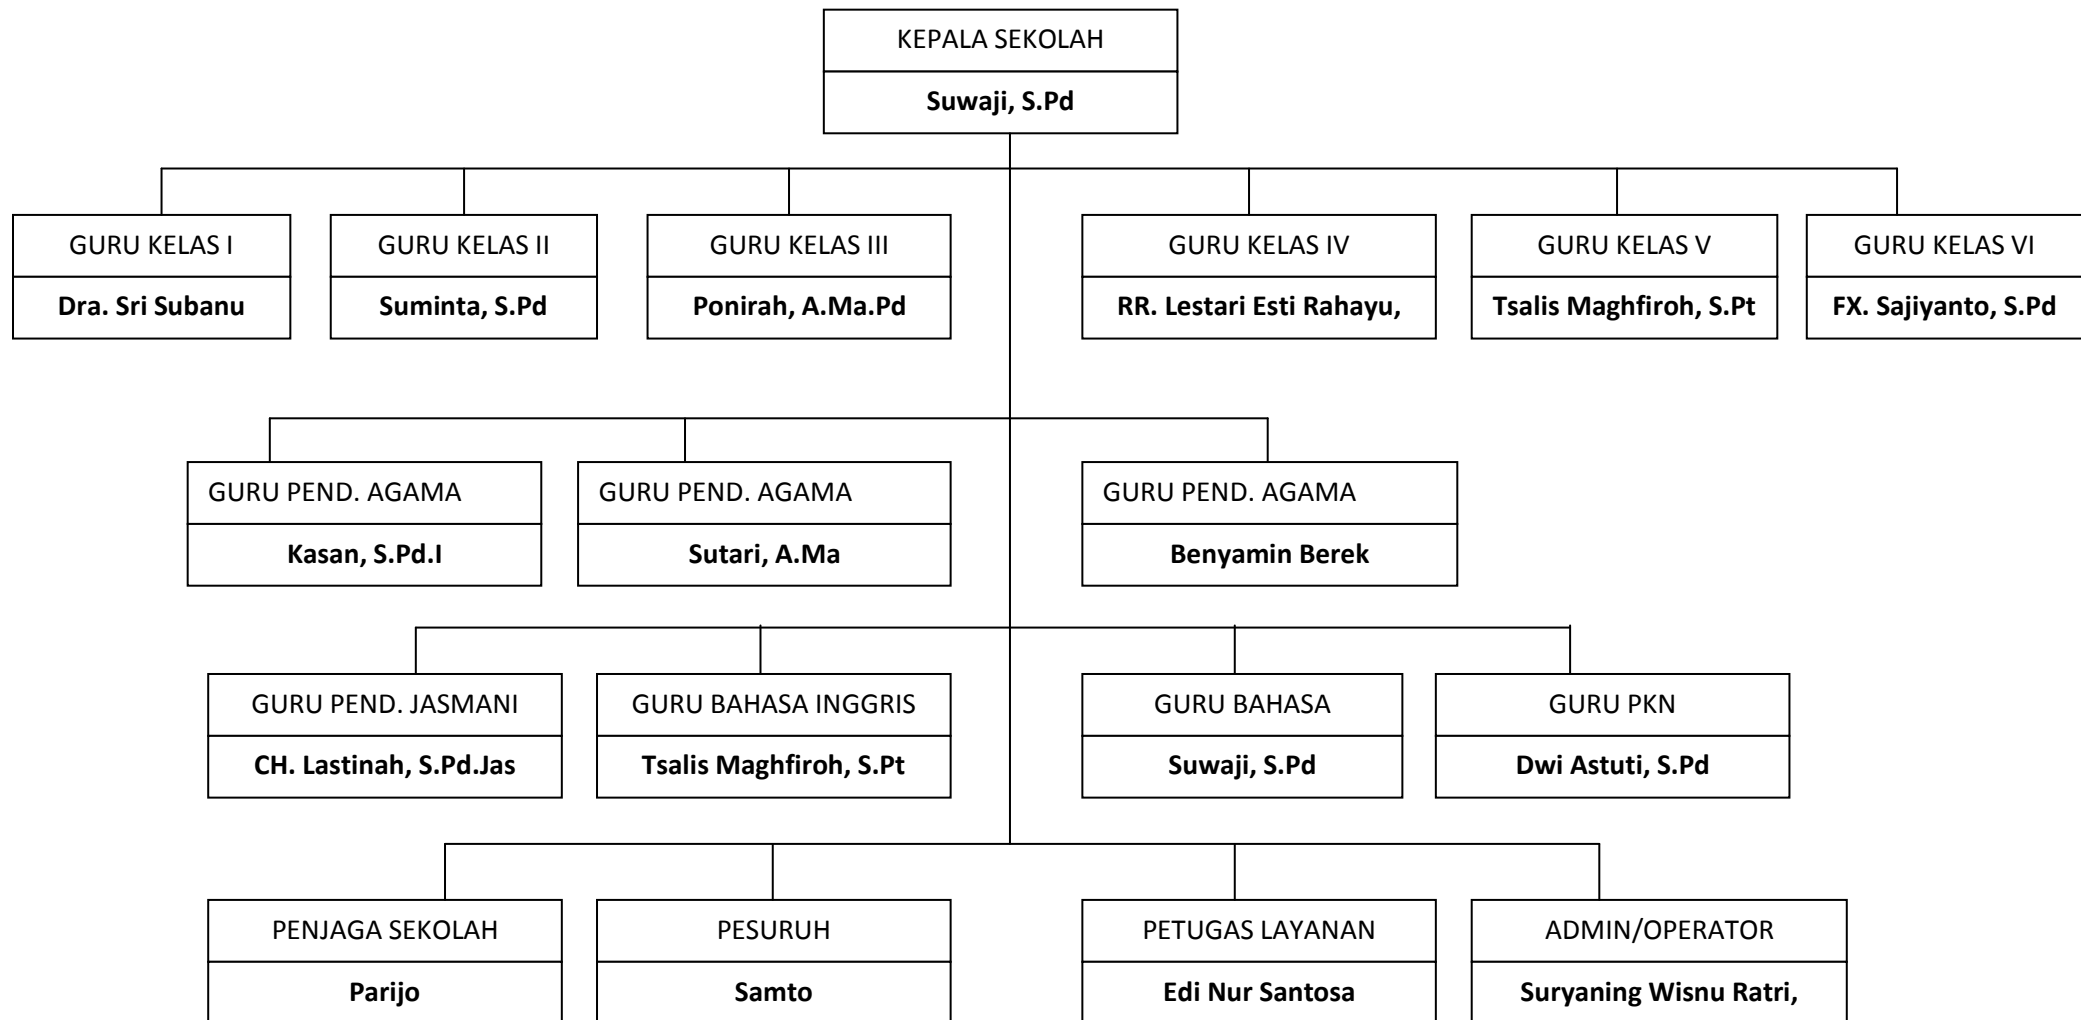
KEPALA SEKOLAH
Suwaji, S.Pd

GURU KELAS I
Dra. Sri Subanu

GURU KELAS II
Suminta, S.Pd

GURU KELAS III
Ponirah, A.Ma.Pd

GURU KELAS IV
RR. Lestari Esti Rahayu,

GURU KELAS V
Tsalis Maghfiroh, S.Pt

GURU KELAS VI
FX. Sajiyanto, S.Pd

GURU PEND. AGAMA
Kasan, S.Pd.I

GURU PEND. AGAMA
Sutari, A.Ma

GURU PEND. AGAMA
Benyamin Berek

GURU PEND. JASMANI
CH. Lastinah, S.Pd.Jas

GURU BAHASA INGGRIS
Tsalis Maghfiroh, S.Pt

GURU BAHASA
Suwaji, S.Pd

GURU PKN
Dwi Astuti, S.Pd

PENJAGA SEKOLAH
Parijo

PESURUH
Samto

PETUGAS LAYANAN
Edi Nur Santosa

ADMIN/OPERATOR
Suryaning Wisnu Ratri,